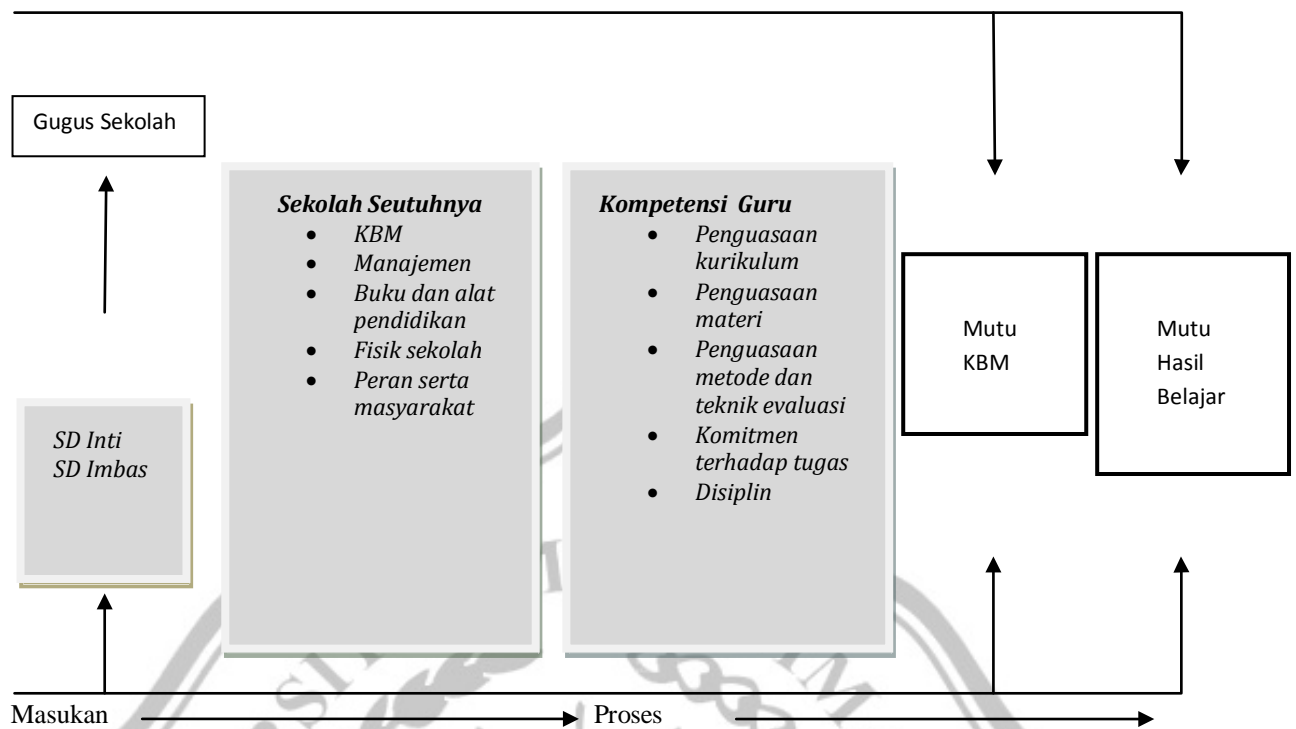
Gugus Sekolah

SD Inti
SD Imbas

Sekolah Seutuhnya
- KBM
- Manajemen
- Buku dan alat pendidikan
- Fisik sekolah
- Peran serta masyarakat

Kompetensi Guru
- Penguasaan kurikulum
- Penguasaan materi
- Penguasaan metode dan teknik evaluasi
- Komitmen terhadap tugas
- Disiplin

Mutu KBM

Mutu Hasil Belajar

Masukan Proses